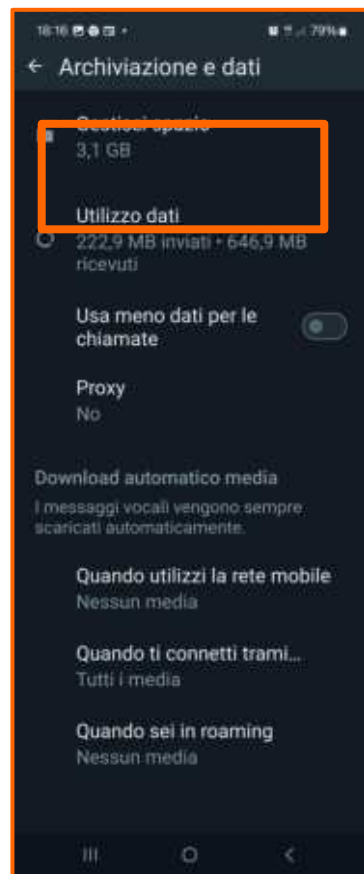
18:16 79%

← Archiviazione e dati

Gestisci spazio
3,1 GB

Utilizzo dati
222,9 MB inviati • 646,9 MB ricevuti

Usa meno dati per le chiamate

Proxy
No

Download automatico media

I messaggi vocali vengono sempre scaricati automaticamente.

Quando utilizzi la rete mobile
Nessun media

Quando ti connetti trami...
Tutti i media

Quando sei in roaming
Nessun media